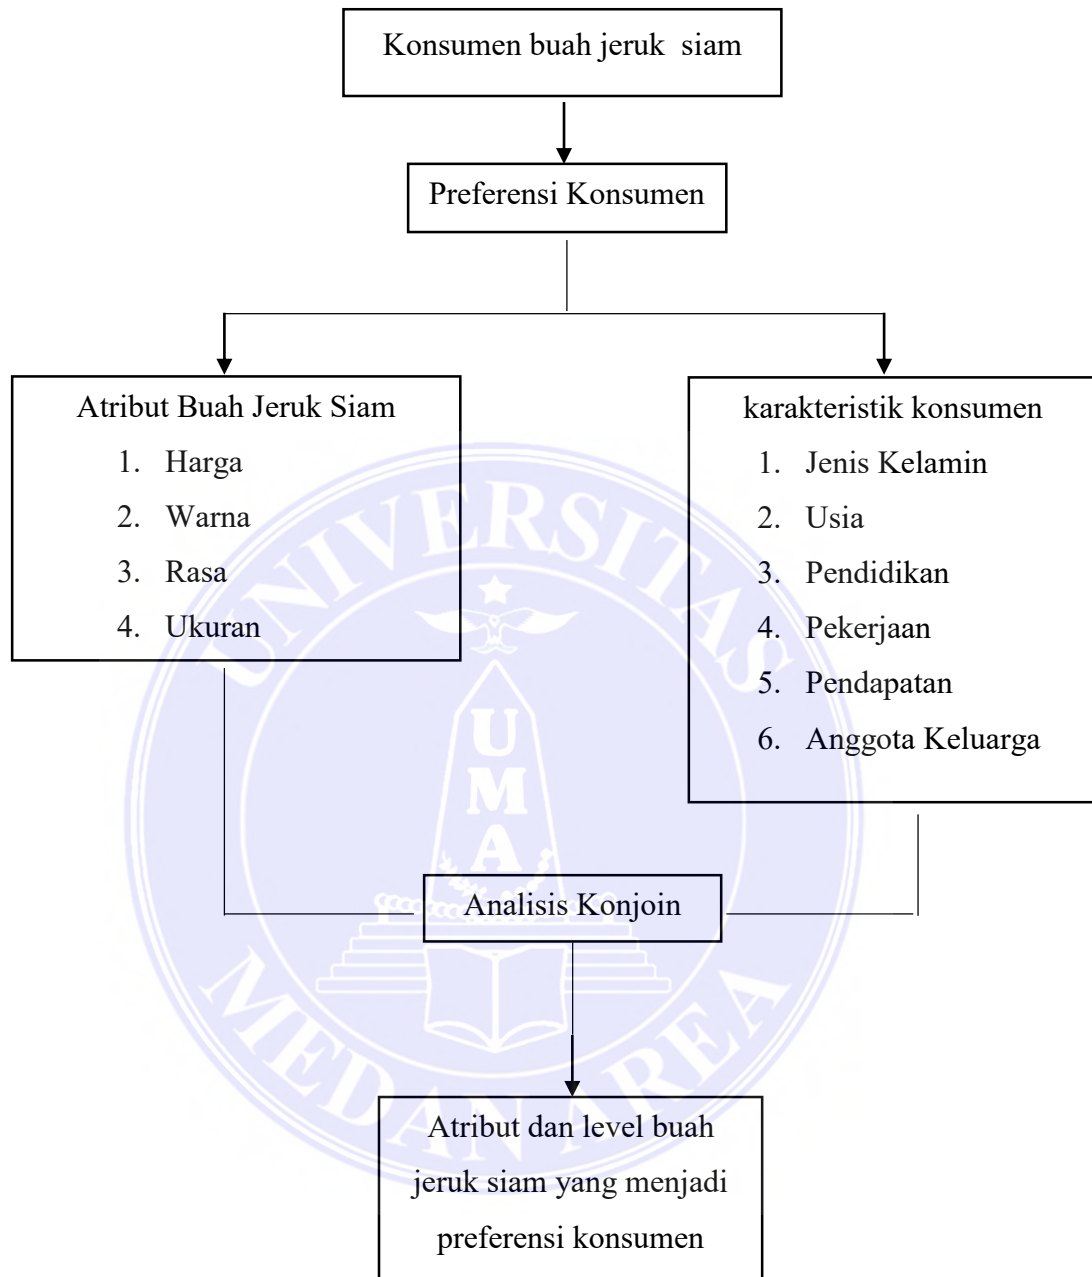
Konsumen buah jeruk siam

Preferensi Konsumen

Atribut Buah Jeruk Siam
1. Harga
2. Warna
3. Rasa
4. Ukuran

karakteristik konsumen
1. Jenis Kelamin
2. Usia
3. Pendidikan
4. Pekerjaan
5. Pendapatan
6. Anggota Keluarga

Analisis Konjoin

Atribut dan level buah jeruk siam yang menjadi preferensi konsumen

UNIVERSITAS MEDAN AREA
UMA